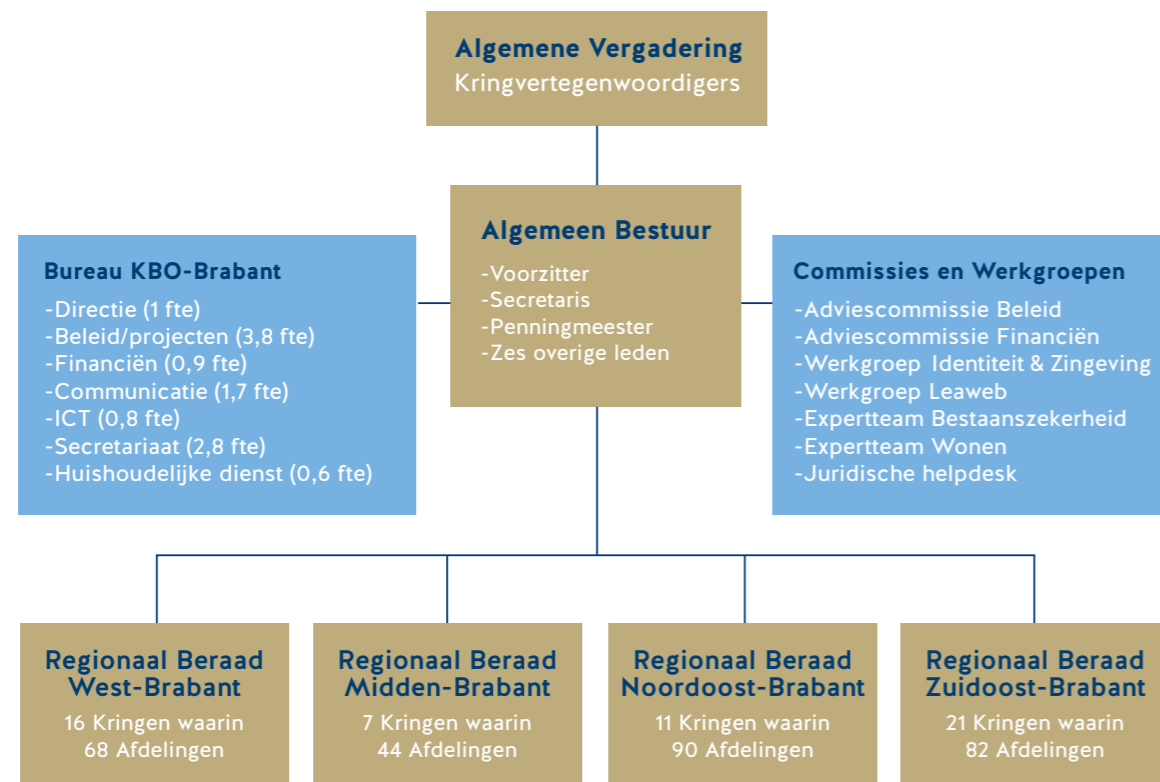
Algemene Vergadering
Kringvertegenwoordigers

Bureau KBO-Brabant
-Directie (1 fte)
-Beleid/projecten (3,8 fte)
-Financiën (0,9 fte)
-Communicatie (1,7 fte)
-ICT (0,8 fte)
-Secretariaat (2,8 fte)
-Huishoudelijke dienst (0,6 fte)

Algemeen Bestuur
-Voorzitter
-Secretaris
-Penningmeester
-Zes overige leden

Commissies en Werkgroepen
-Adviescommissie Beleid
-Adviescommissie Financiën
-Werkgroep Identiteit & Zingeving
-Werkgroep Leaweb
-Expertteam Bestaanszekerheid
-Expertteam Wonen
-Juridische helpdesk

Regionaal Beraad West-Brabant
16 Kringen waarin
68 Afdelingen

Regionaal Beraad Midden-Brabant
7 Kringen waarin
44 Afdelingen

Regionaal Beraad Noordoost-Brabant
11 Kringen waarin
90 Afdelingen

Regionaal Beraad Zuidoost-Brabant
21 Kringen waarin
82 Afdelingen